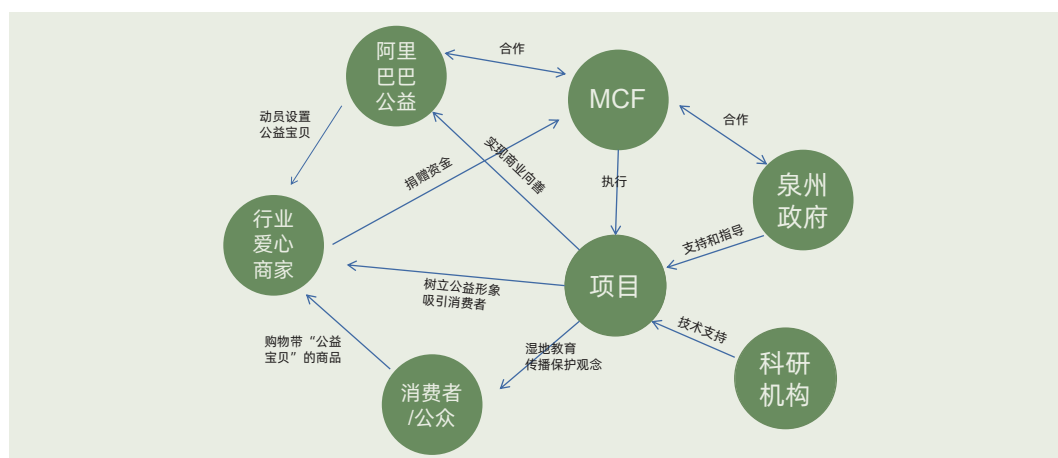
阿里巴巴公益

合作

MCF

合作

动员设置公益宝贝

捐赠资金

实现商业向善

执行

泉州政府

行业爱心商家

支持和指导

项目

树立公益形象吸引消费者

技术支持

购物带“公益宝贝”的商品

湿地教育传播保护观念

科研机构

消费者/公众